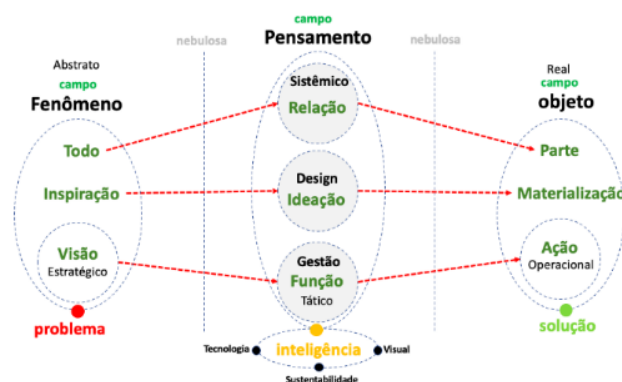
campo
Pensamento

nebulosa

nebulosa

Abstrato
campo
Fenômeno

Todo

Inspiração

Visão
Estratégico

problema

Sistêmico
Relação

Design
Ideação

Gestão
Função
Tático

Real
campo
objeto

Parte

Materializaçã

Ação
Operacional

solução

Tecnologia

inteligência

Visual

Sustentabilidade